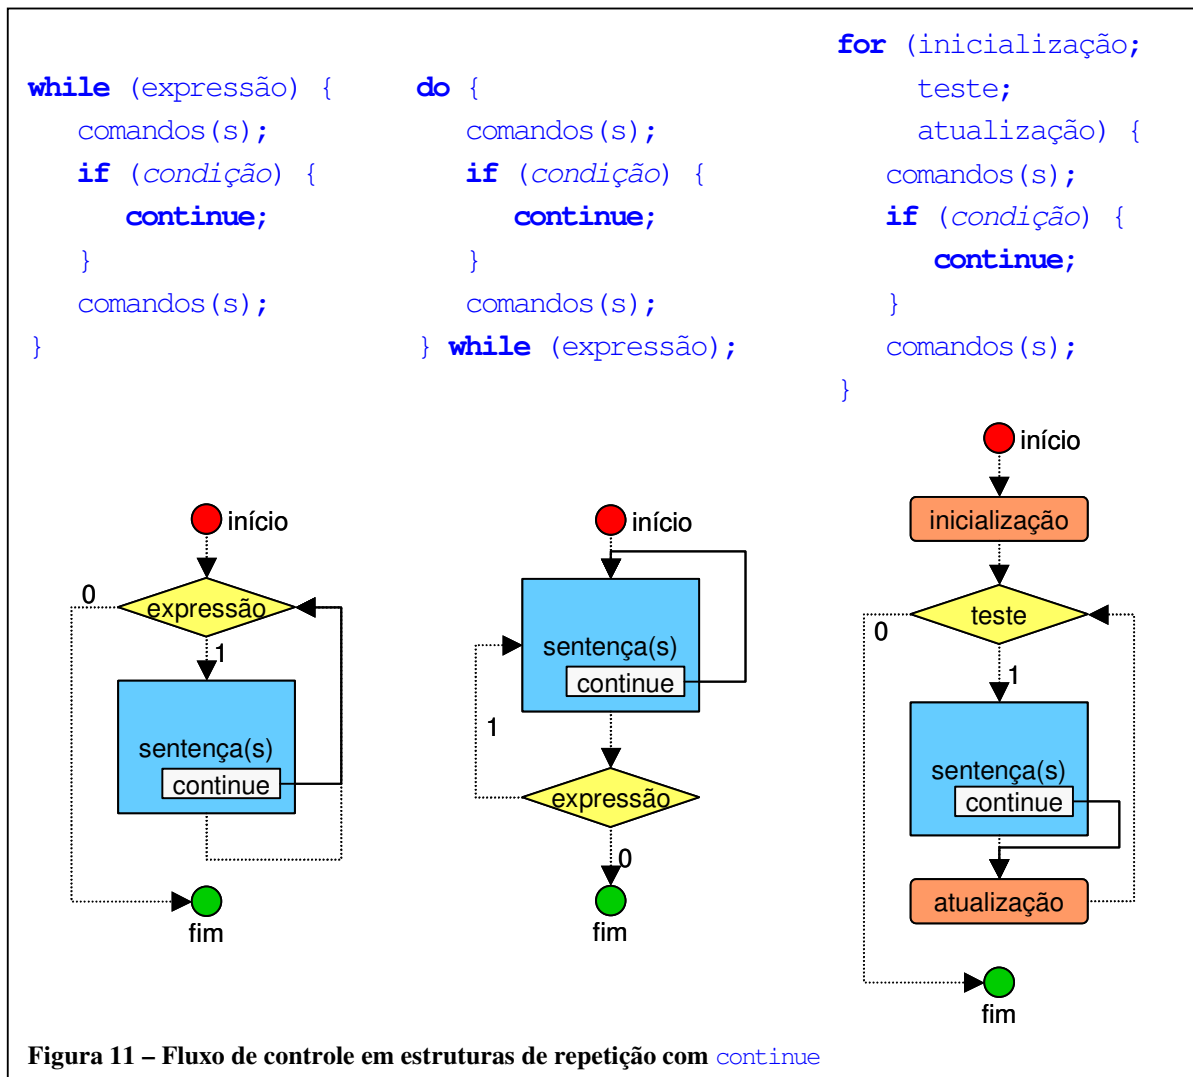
while (expressão) {
comandos(s);
if (condição) {
continue;
}
comandos(s);
}

do {
comandos(s);
if (condição) {
continue;
}
comandos(s);
} while (expressão);

for (inicialização;
teste;
atualização) {
comandos(s);
if (condição) {
continue;
}
comandos(s);
}

início
0
expressão
1
sentença(s)
continue
fim

início
sentença(s)
continue
1
expressão
0
fim

início
inicialização
0
teste
1
sentença(s)
continue
atualização
fim

Figura 11 – Fluxo de controle em estruturas de repetição com continue